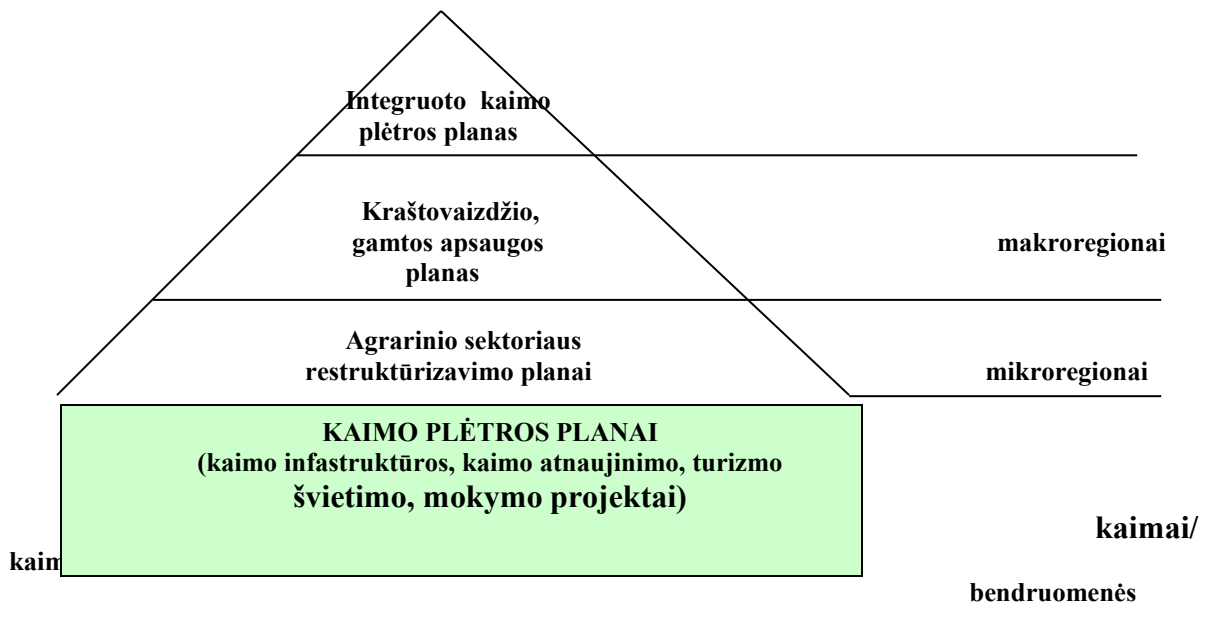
Integruoto kaimo plėtros planas

Kraštovaizdžio, gamtos apsaugos planas

makroregionai

Agrarinio sektoriaus restruktūrizavimo planai

mikroregionai

KAIMO PLĖTROS PLANAI
(kaimo infastruktūros, kaimo atnaujinimo, turizmo
švietimo, mokymo projektai)

kaimai/

kaim

bendruomenės